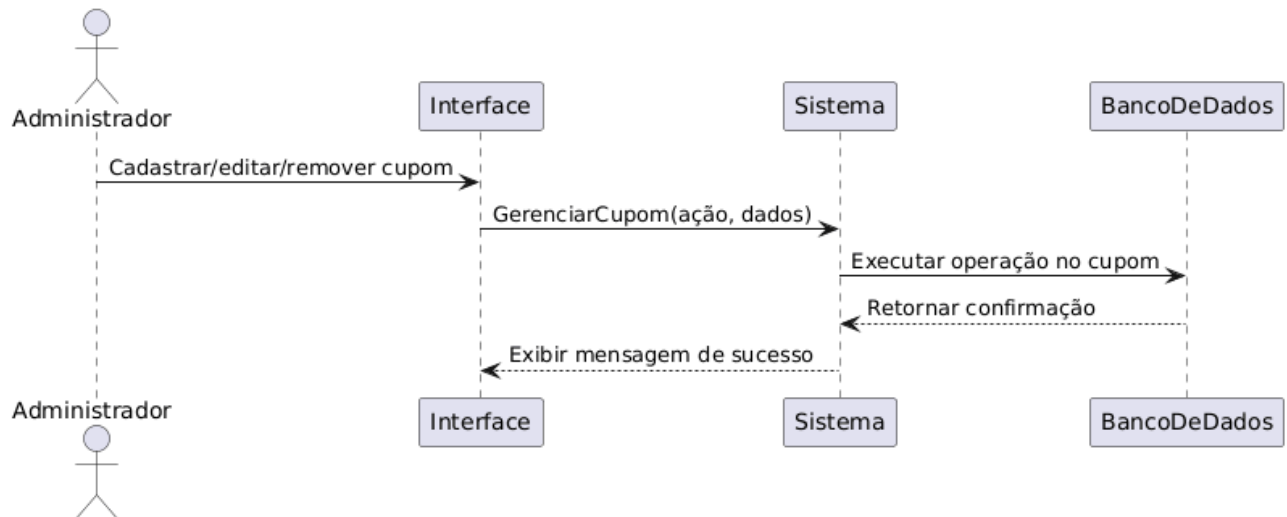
Administrador

Interface

Sistema

BancoDeDados

Cadastrar/editar/remover cupom

GerenciarCupom(ação, dados)

Executar operação no cupom

Retornar confirmação

Exibir mensagem de sucesso

Administrador

Interface

Sistema

BancoDeDados